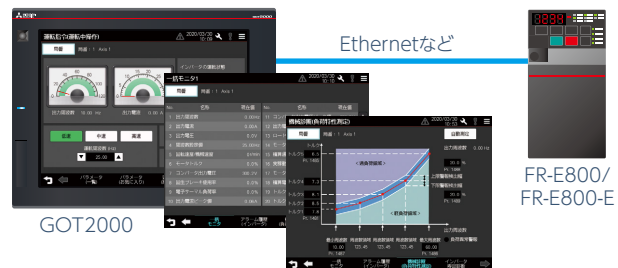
Ethernetなど

GOT2000

FR-E800/
FR-E800-E

運転指令(運転中操作)

2020/02/26
12:03

号機

号機：1 Axis 1

インバータの運転状態

正転

中速

高速

25.00

パラメータ

一括モニタ1

2020/02/26
12:03

号機

号機：1 Axis 1

No.

名称

現在値

出力周波数

出力電流

出力電圧

周波数設定値

運転速度

モータトルク

コンバータ出力電圧

回生ブレーキ使用率

電子サーマル負荷率

出力電流ピーク値

アラーム履歴

機械診断(負荷特性測定)

2020/02/26
12:03

号機

号機：1 Axis 1

自動測定

出力周波数

0.00 Hz

<負荷異常>

<軽負荷異常>

負荷特性警報

最小周波数

周波数設定

Pr.1485

モニタ

アラーム履歴

機械診断

インバータ
情報詳細